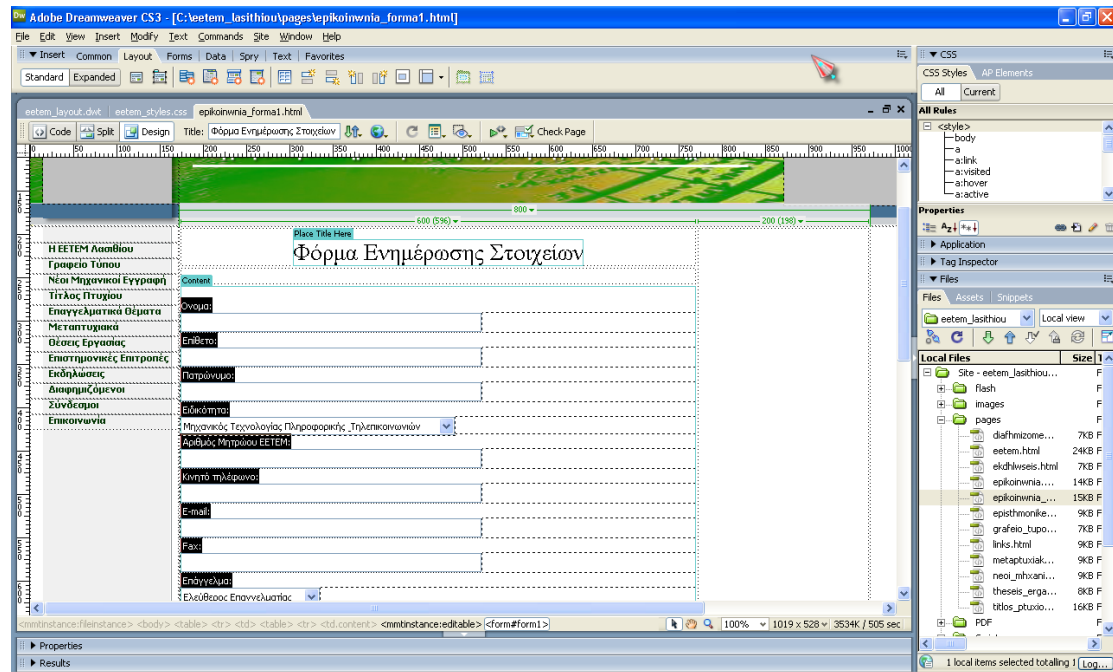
Adobe Dreamweaver CS3 - [C:\eetem_lasithiou\pages\epikoinwnia_forma1.html]

File Edit View Insert Modify Text Commands Site Window Help

▼ Insert Common Layout Forms Data Spry Text Favorites

Standard Expanded

eetem_layout.dwt | eetem_styles.css | epikoinwnia_forma1.html

Code Split Design Title: Φόρμα Ενημέρωσης Στοιχείων Check Page

800
600 (596)
200 (198)

Place Title Here
Φόρμα Ενημέρωσης Στοιχείων

Η ΕΕΤΕΜ Λασιθίου
Γραφείο Τύπου
Νέοι Μηχανικοί Εγγραφή
Τίτλος Πτυχίου
Επαγγελματικά Θέματα
Μεταπτυχιακά
Θέσεις Εργασίας
Επιστημονικές Επιτροπές
Εκδηλώσεις
Διαφημιζόμενοι
Σύνδεσμοι
Επικοινωνία

Content
Ονομα:
Επίθετο:
Πατρώνυμο:
Ειδικότητα:
Μηχανικός Τεχνολογίας Πληροφορικής ,Τηλεπικοινωνιών
Αριθμός Μητρώου ΕΕΤΕΜ:
Κινητό τηλέφωνο:
E-mail:
Fax:
Επάγγελμα:
Ελεύθερος Επαγγελματίας

<mmtinstance:fileinstance> <body> <table> <tr> <td> <table> <tr> <td.content> <mmtinstance:editable> <form#form1>
100% 1019 x 528 3534K / 505 sec

▶ Properties
▶ Results

▼ CSS
CSS Styles AP Elements
All Current
All Rules
<style>
body
a
a:link
a:visited
a:hover
a:active
Properties
▶ Application
▶ Tag Inspector
▼ Files
Files Assets Snippets
eetem_lasithiou Local view
Local Files Size
Site - eetem_lasithiou...
flash
images
pages
diafhmizome... 7KB
eetem.html 24KB
ekdhlwseis.html 7KB
epikoinwnia.... 14KB
epikoinwnia_... 15KB
episthmonike... 9KB
grafeio_tupo... 7KB
links.html 9KB
metaptuxiak... 9KB
neoi_mhxani... 9KB
theseis_erga... 8KB
titlos_ptuxio... 16KB
PDF
1 local items selected totalling 1 Log...